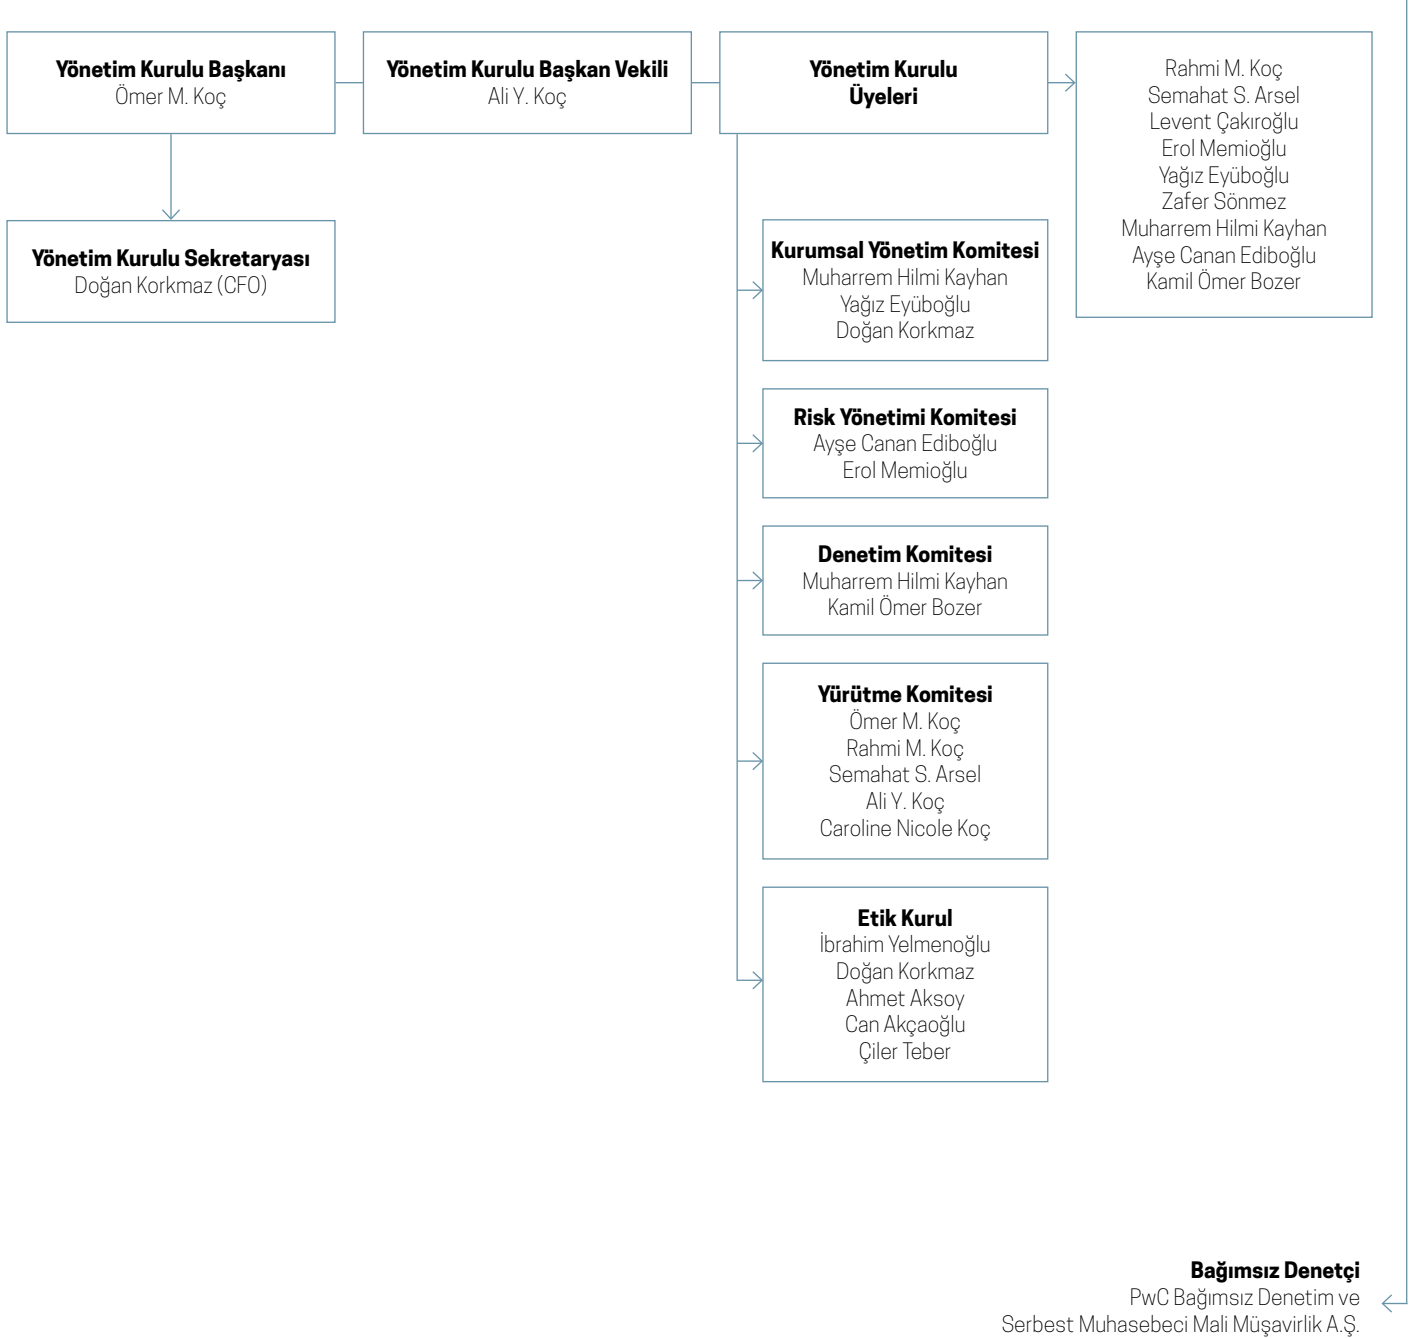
**Yönetim Kurulu Başkanı**
Ömer M. Koç

**Yönetim Kurulu Başkan Vekili**
Ali Y. Koç

**Yönetim Kurulu Üyeleri**

Rahmi M. Koç
Semahat S. Arsel
Levent Çakıroğlu
Erol Memioğlu
Yağız Eyüboğlu
Zafer Sönmez
Muharrem Hilmi Kayhan
Ayşe Canan Ediboğlu
Kamil Ömer Bozer

**Yönetim Kurulu Sekretaryası**
Doğan Korkmaz (CFO)

**Kurumsal Yönetim Komitesi**
Muharrem Hilmi Kayhan
Yağız Eyüboğlu
Doğan Korkmaz

**Risk Yönetimi Komitesi**
Ayşe Canan Ediboğlu
Erol Memioğlu

**Denetim Komitesi**
Muharrem Hilmi Kayhan
Kamil Ömer Bozer

**Yürütme Komitesi**
Ömer M. Koç
Rahmi M. Koç
Semahat S. Arsel
Ali Y. Koç
Caroline Nicole Koç

**Etik Kurul**
İbrahim Yelmenoğlu
Doğan Korkmaz
Ahmet Aksoy
Can Akçaoğlu
Çiler Teber

**Bağımsız Denetçi**
PwC Bağımsız Denetim ve Serbest Muhasebeci Mali Müşavirlik A.Ş.